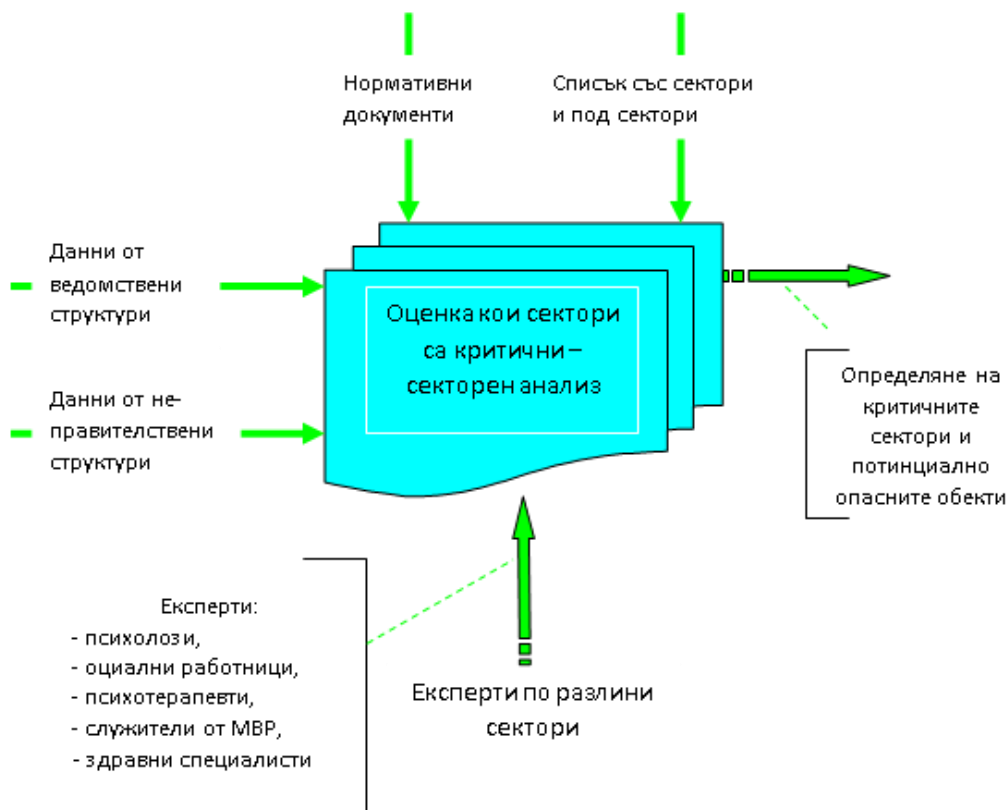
Нормативни документи

Списък със сектори и под сектори

Данни от ведомствени структури

Данни от не-правителствени структури

Оценка кои сектори са критични – секторен анализ

Определяне на критичните сектори и потинциално опасните обекти

Експерти:
- психолози,
- оциални работници,
- психотерапевти,
- служители от МВР,
- здравни специалисти

Експерти по разлини сектори